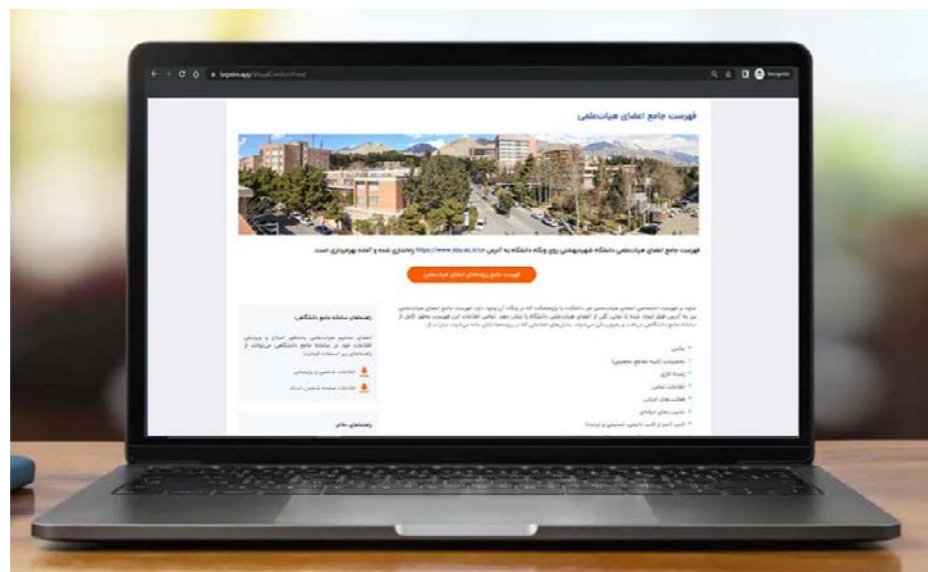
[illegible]

فهرست جامع اعضای هیات‌علمی

فهرست جامع اعضای هیات‌علمی دانشگاه شهیدبهشتی روی وبگاه دانشگاه به آدرس https://www.sbu.ac.ir/ راه‌اندازی شده و آماده بهره‌برداری است.

فهرست جامع رزومه‌های اعضای هیات‌علمی

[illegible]

راهنمای سامانه جامع دانشگاهی

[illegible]

اطلاعات شخصی و پژوهشی

اطلاعات صفحه شخصی استاد

راهنمای دفاع

سوابق

تحصیلات (کلیه مقاطع تحصیلی)

زمینه کاری

اطلاعات تماس

فعالیت‌های اجرایی

مدیریت‌های دوره‌ای

کتب (اعم از کتب تالیفی، تصنیفی و ترجمه)